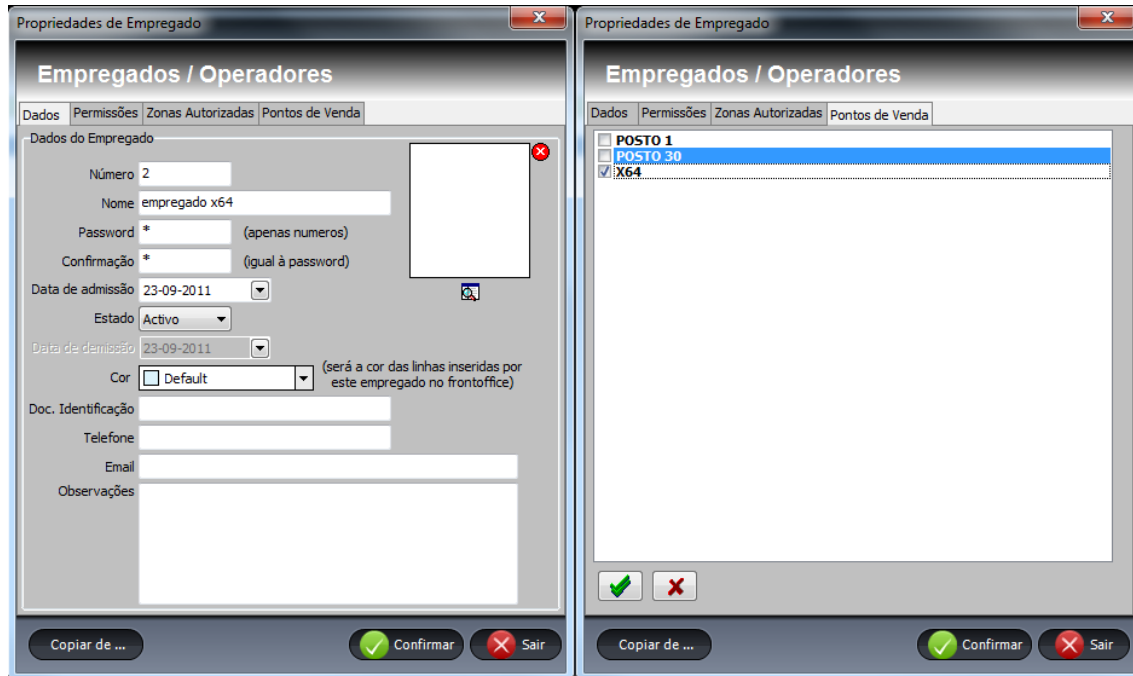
Propriedades de Empregado

Empregados / Operadores

Dados | Permissões | Zonas Autorizadas | Pontos de Venda

Dados do Empregado

Número 2

Nome empregado x64

Password * (apenas numeros)

Confirmação * (igual à password)

Data de admissão 23-09-2011

Estado Activo

Data de demissão 23-09-2011

Cor Default (será a cor das linhas inseridas por este empregado no frontoffice)

Doc. Identificação

Telefone

Email

Observações

Copiar de ...

Confirmar

Sair

Propriedades de Empregado

Empregados / Operadores

Dados | Permissões | Zonas Autorizadas | Pontos de Venda

POSTO 1
POSTO 30
X64

Copiar de ...

Confirmar

Sair